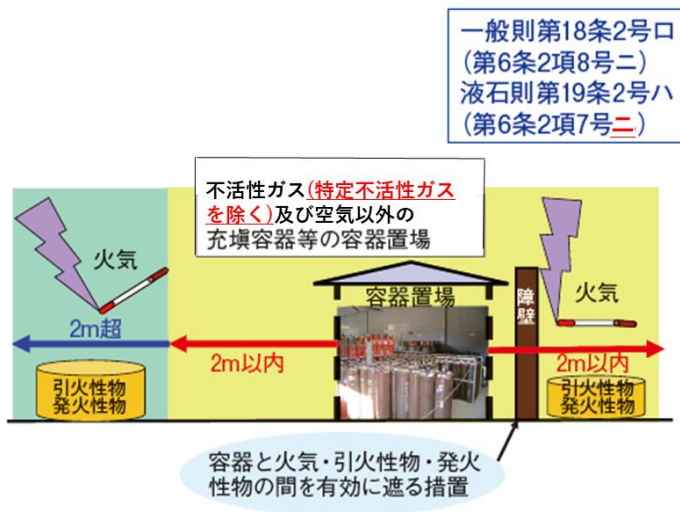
一般則第18条2号ロ
(第6条2項8号ニ)
液石則第19条2号ハ
(第6条2項7号ニ)

不活性ガス(特定不活性ガスを除く)及び空気以外の充填容器等の容器置場

火気

2m超

引火性物
発火性物

2m以内

容器置場

障壁

火気

2m以内

引火性物
発火性物

容器と火気・引火性物・発火性物の間を有効に遮る措置